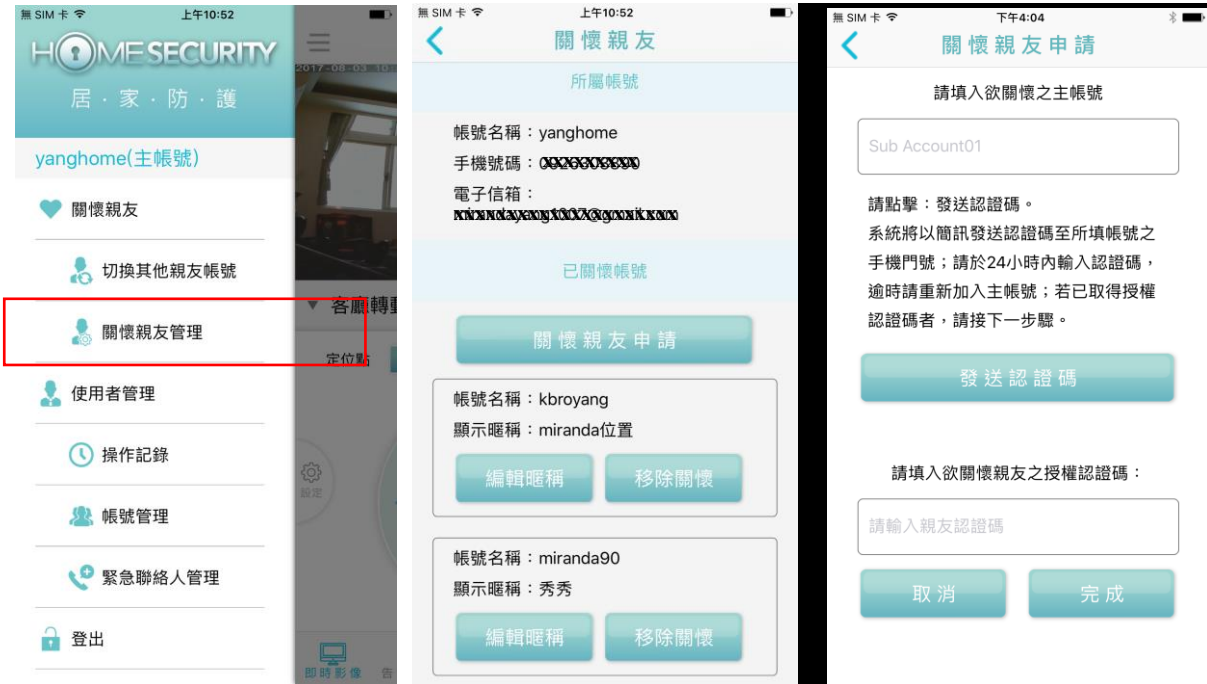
無 SIM 卡 上午10:52

HOME SECURITY
居・家・防・護

yanghome(主帳號)

關懷親友

切換其他親友帳號

關懷親友管理

使用者管理

操作記錄

帳號管理

緊急聯絡人管理

登出

2017-08-03 10:
客廳轉
定位點
設定
即時影像

無 SIM 卡 上午10:52

關懷親友

所屬帳號

帳號名稱：yanghome
手機號碼：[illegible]
電子信箱：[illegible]

已關懷帳號

關懷親友申請

帳號名稱：kbroyang
顯示暱稱：miranda位置
編輯暱稱 移除關懷

帳號名稱：miranda90
顯示暱稱：秀秀
編輯暱稱 移除關懷

無 SIM 卡 下午4:04

關懷親友申請

請填入欲關懷之主帳號

Sub Account01

請點擊：發送認證碼。
系統將以簡訊發送認證碼至所填帳號之手機門號；請於24小時內輸入認證碼，逾時請重新加入主帳號；若已取得授權認證碼者，請接下一步驟。

發送認證碼

請填入欲關懷親友之授權認證碼：

請輸入親友認證碼

取消 完成